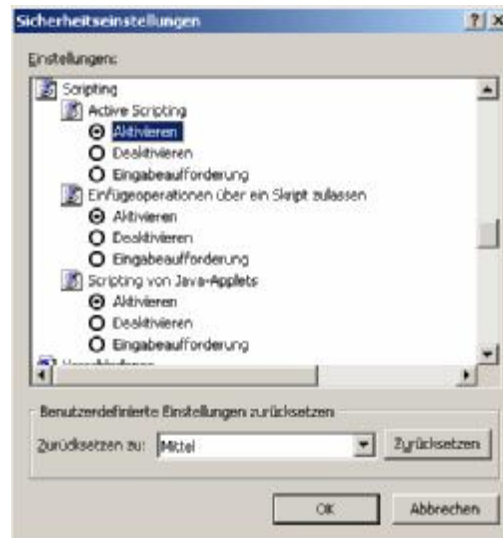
Sicherheitseinstellungen ? X

Einstellungen:

Scripting
Active Scripting
Aktivieren
Deaktivieren
Eingabeaufforderung
Einfügeoperationen über ein Skript zulassen
Aktivieren
Deaktivieren
Eingabeaufforderung
Scripting von Java-Applets
Aktivieren
Deaktivieren
Eingabeaufforderung
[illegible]

Benutzerdefinierte Einstellungen zurücksetzen
Zurücksetzen zu: Mittel
Zurücksetzen

OK
Abbrechen